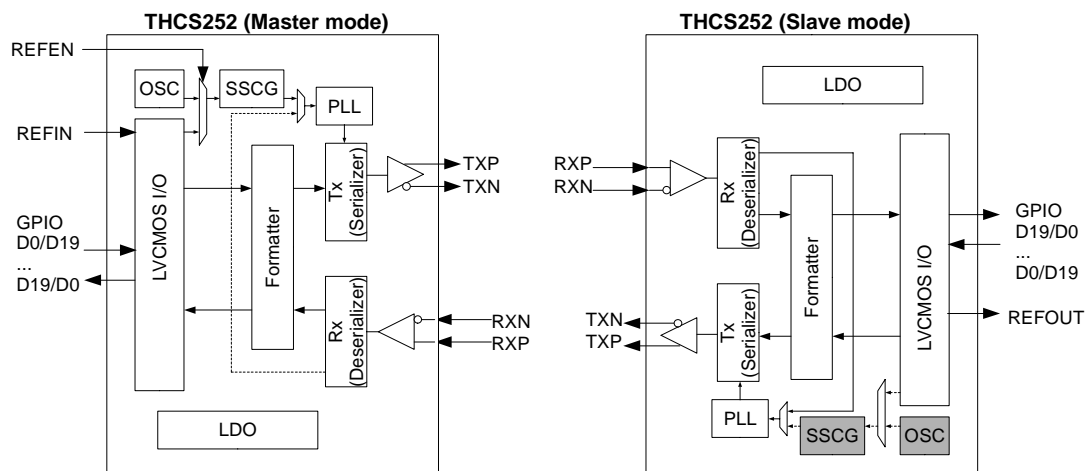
THCS252 (Master mode)

REFEN

OSC

SSCG

PLL

REFIN

LVCMOS I/O

Formatter

Tx (Serializer)

TXP

TXN

GPIO D0/D19 ... D19/D0

Rx (Deserializer)

RXN

RXP

LDO

THCS252 (Slave mode)

LDO

RXP

RXN

Rx (Deserializer)

Formatter

LVCMOS I/O

GPIO D19/D0 ... D0/D19

TXN

TXP

Tx (Serializer)

REFOUT

PLL

SSCG

OSC